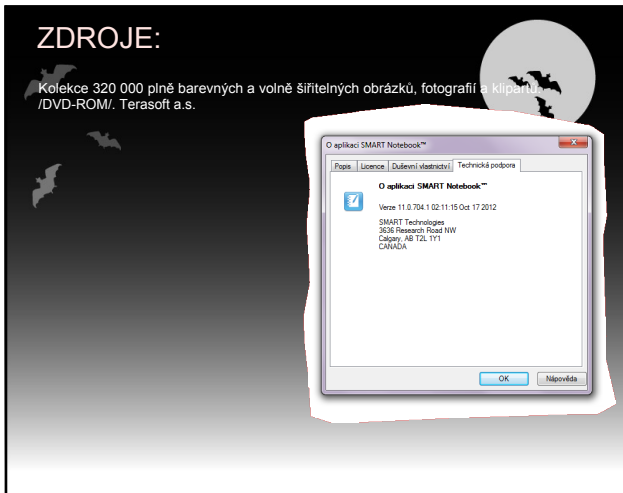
ZDROJE:

Kolekce 320 000 plně barevných a volně šiřitelných obrázků, fotografií a klipartů /DVD-ROM/. Terasoft a.s.

O aplikaci SMART Notebook™

Popis | Licence | Duševní vlastnictví | Technická podpora

O aplikaci SMART Notebook™

Verze 11.0.704.1 02:11:15 Oct 17 2012

SMART Technologies
3636 Research Road NW
Calgary, AB T2L 1Y1
CANADA

OK | Nápověda